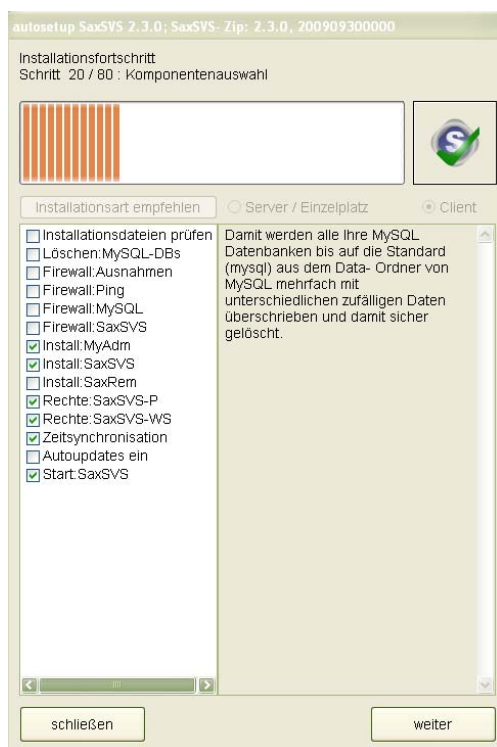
autosetup SaxSVS 2.3.0; SaxSVS- Zip: 2.3.0, 200909300000

Installationsfortschritt
Schritt 20 / 80 : Komponentenauswahl

Installationsart empfehlen
Server / Einzelplatz
Client

Installationsdateien prüfen
Löschen:MySQL-DBs
Firewall:Ausnahmen
Firewall:Ping
Firewall:MySQL
Firewall:SaxSVS
Install:MyAdm
Install:SaxSVS
Install:SaxRem
Rechte:SaxSVS-P
Rechte:SaxSVS-WS
Zeitsynchronisation
Autoupdates ein
Start:SaxSVS

Damit werden alle Ihre MySQL Datenbanken bis auf die Standard (mysql) aus dem Data- Ordner von MySQL mehrfach mit unterschiedlichen zufälligen Daten überschrieben und damit sicher gelöscht.

schließen
weiter